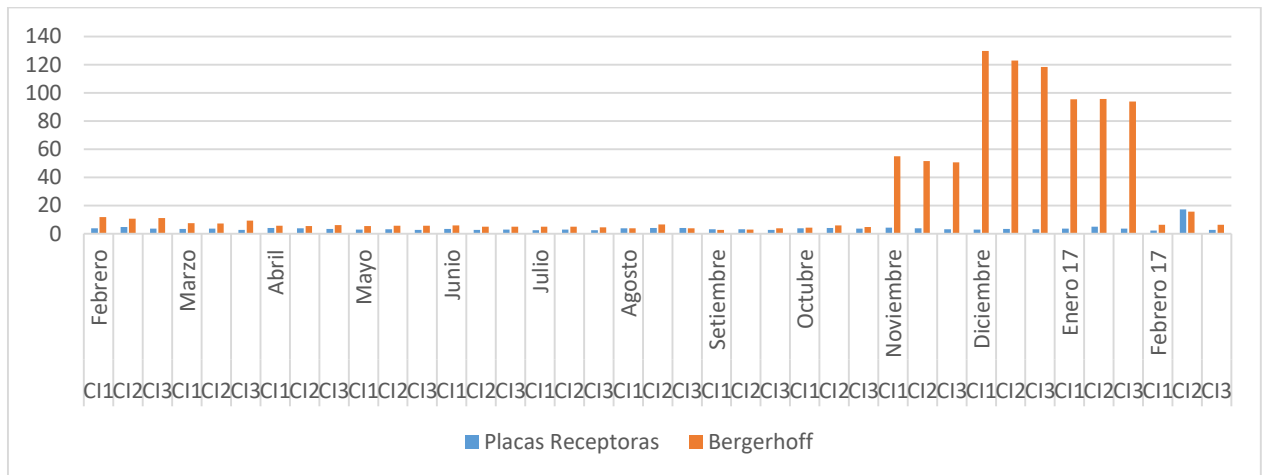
140
120
100
80
60
40
20
0

Febrero
Marzo
Abril
Mayo
Junio
Julio
Agosto
Setiembre
Octubre
Noviembre
Diciembre
Enero 17
Febrero 17

CI1 CI2 CI3 CI1 CI2 CI3 CI1 CI2 CI3 CI1 CI2 CI3 CI1 CI2 CI3 CI1 CI2 CI3 CI1 CI2 CI3 CI1 CI2 CI3 CI1 CI2 CI3 CI1 CI2 CI3 CI1 CI2 CI3 CI1 CI2 CI3 CI1 CI2 CI3

Placas Receptoras
Bergerhoff